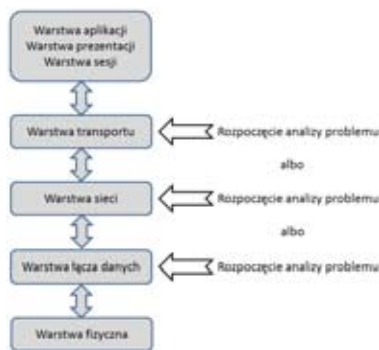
Warstwa aplikacji
Warstwa prezentacji
Warstwa sesji

Warstwa transportu

Rozpoczęcie analizy problemu

albo

Warstwa sieci

Rozpoczęcie analizy problemu

albo

Warstwa łącza danych

Rozpoczęcie analizy problemu

Warstwa fizyczna